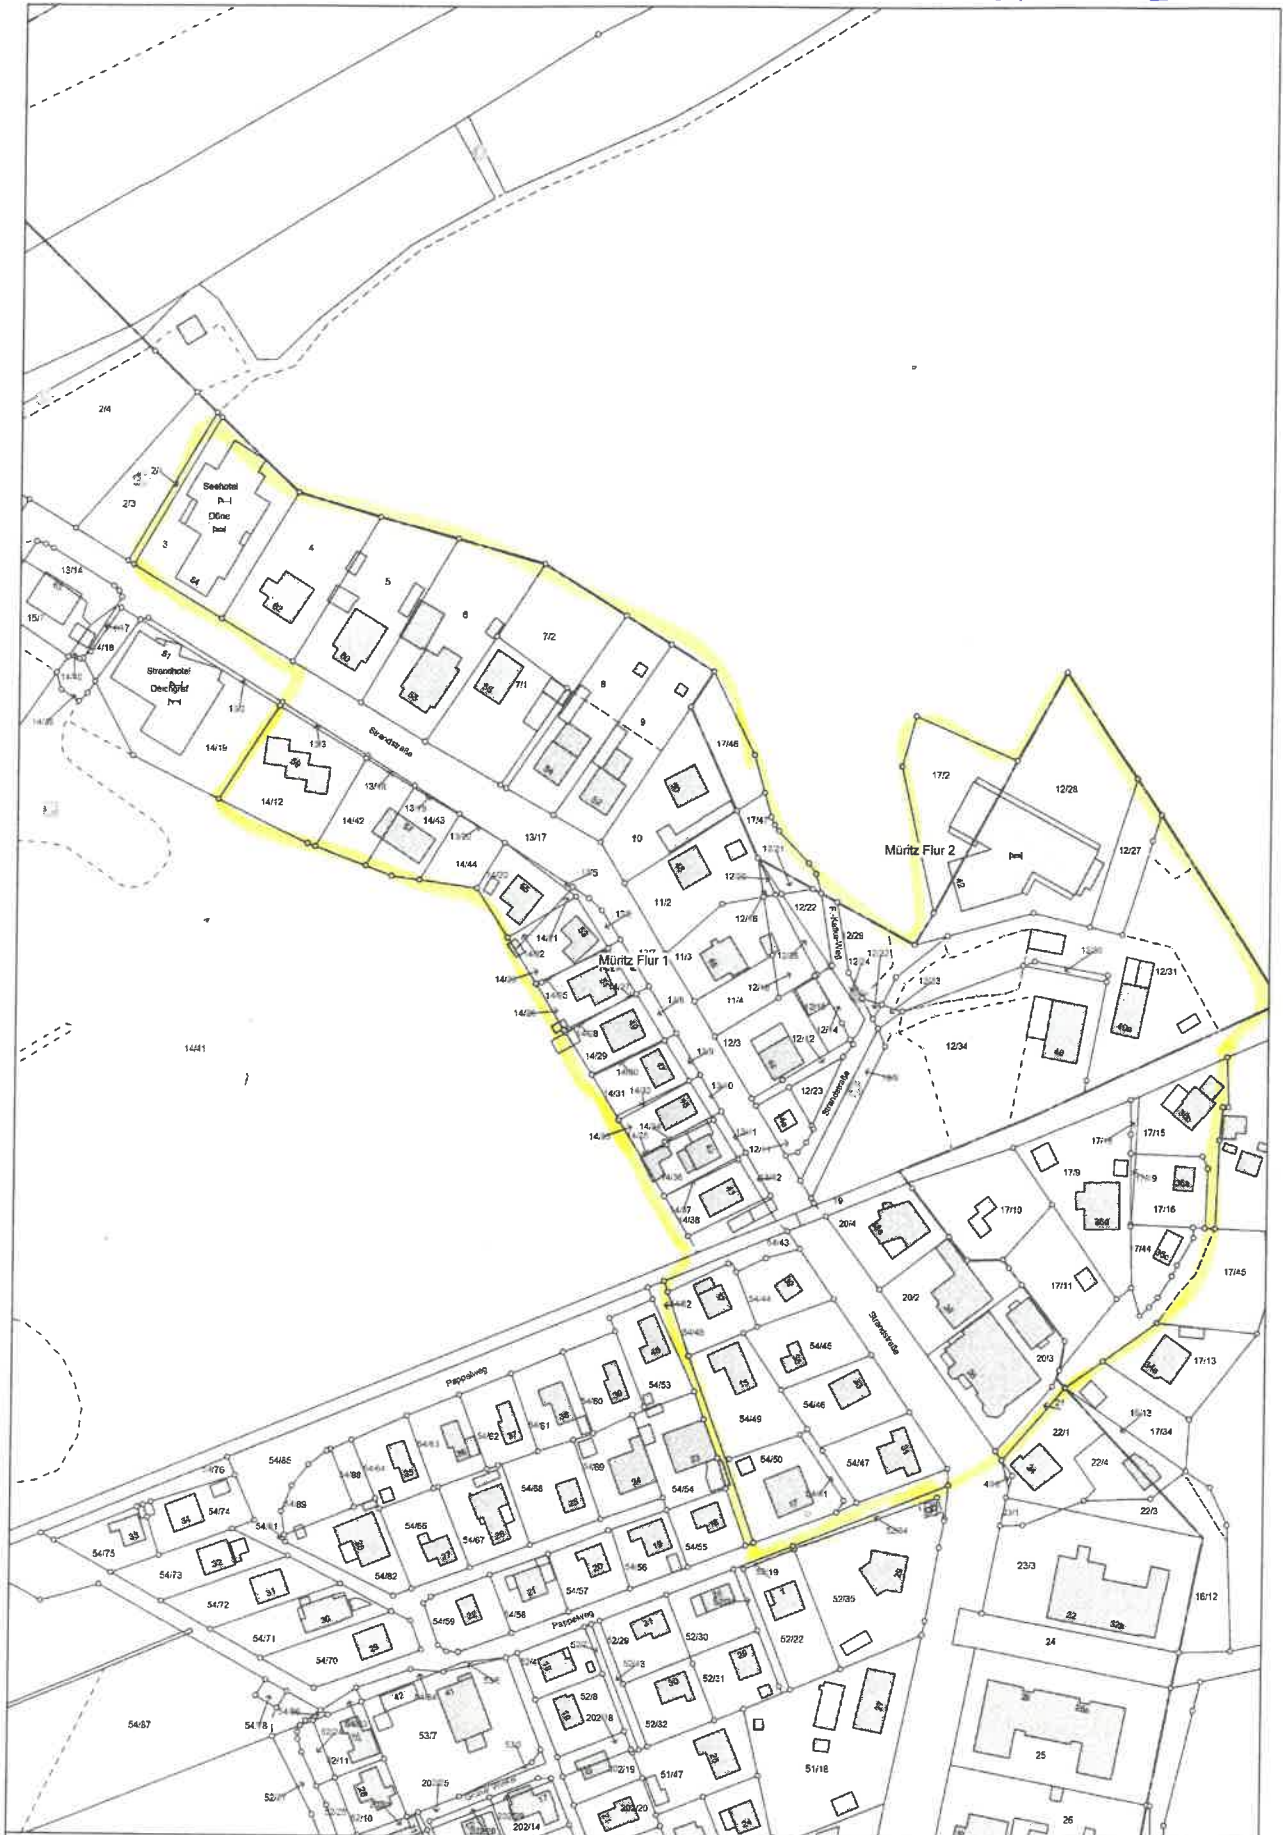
2/4
2/3
3
Seehotel
Düne
4
5
6
7/2
7/1
8
9
13/14
15/7
Strandhotel
Deichgraf
14/19
14/12
14/42
13/17
Strandstraße
10
11/2
11/3
11/4
12/3
17/46
17/2
12/28
12/27
Müritz Flur 2
Müritz Flur 1
12/22
12/31
12/34
F.-Kafka-Weg
Strandstraße
14/41
14/44
14/29
14/31
17/15
17/9
17/10
17/16
17/11
17/45
17/13
17/34
20/4
20/2
20/3
22/1
22/4
22/3
23/3
24
25
26
18/12
Strandstraße
Pappelweg
54/53
54/49
54/50
54/45
54/46
54/47
54/54
54/55
54/85
54/88
54/74
54/75
54/73
54/72
54/71
54/70
54/65
54/67
54/68
54/82
54/57
54/59
54/56
Pappelweg
52/29
52/30
52/31
52/32
52/35
52/22
51/47
51/18
54/87
53/7